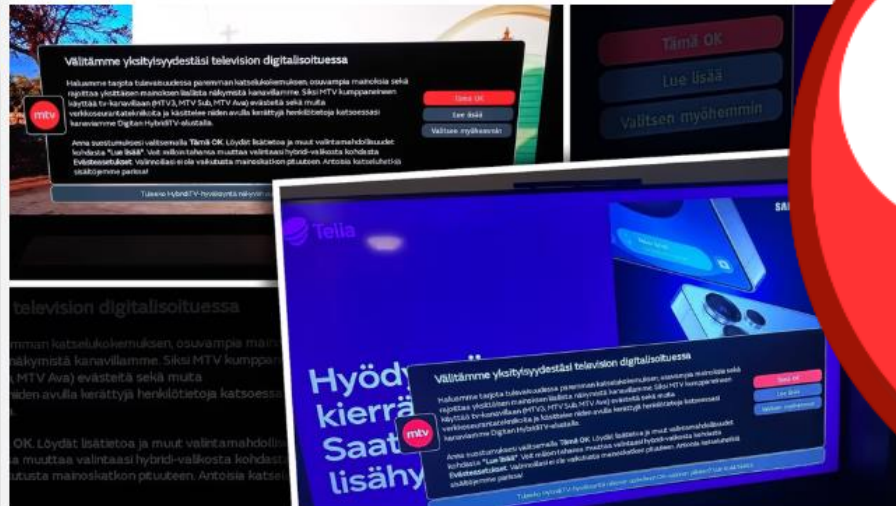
Välitämme yksityisyydestäsi television digitalisoituessa

Haluamme tarjota tulevaisuudessa paremman katselukokemuksen, osuvampia mainoksia sekä rajoittaa yksittäisen mainoksen lisäästä näkymistä kanavillamme. Siksi MTV kumppaneineen käyttää tv-kanavillaan (MTV3, MTV Sub, MTV Ava) evästeitä sekä muita verkkoseurantatekniikoita ja käsittelee niiden avulla kerättyjä henkilötietoja katsoessasi kanavianme Digitan HybridiTV-alustalla.

Anna suostumuksesi valitsemalla Tämä OK. Löydät lisätietoa ja muut valintamahdollisuudet kohdasta "Lue lisää". Voit milloin tahansa muuttaa valintaasi hybridi-valikosta kohdasta Evästeasetukset. Valinnoillasi ei ole vaikutusta mainoskatkon pituuteen. Antoisia katseluhetkiä sisältöjemme parissa!

Tämä OK
Lue lisää
Valitsen myöhemmin

Tulevaa HybridiTV-hyväksyntä näkyvän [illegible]

Tämä OK
Lue lisää
Valitsen myöhemmin

television digitalisoituessa
mman katselukokemuksen, osuvampia main
näkymistä kanavillamme. Siksi MTV kumpp
MTV Ava) evästeitä sekä muita
niden avulla kerättyjä henkilötietoja katsoess
OK. Löydät lisätietoa ja muut valintamahdolli
a muuttaa valintaasi hybridi-valikosta kohdast
tuta mainoskatkon pituuteen. Antoisia katse

Telia
SAMS

Hyödy
kierrä
Saat
lisähy

Välitämme yksityisyydestäsi television digitalisoituessa

Haluamme tarjota tulevaisuudessa paremman katselukokemuksen, osuvampia mainoksia sekä rajoittaa yksittäisen mainoksen lisäästä näkymistä kanavillamme. Siksi MTV kumppaneineen käyttää tv-kanavillaan (MTV3, MTV Sub, MTV Ava) evästeitä sekä muita verkkoseurantatekniikoita ja käsittelee niiden avulla kerättyjä henkilötietoja katsoessasi kanavianme Digitan HybridiTV-alustalla.

Anna suostumuksesi valitsemalla Tämä OK. Löydät lisätietoa ja muut valintamahdollisuudet kohdasta "Lue lisää". Voit milloin tahansa muuttaa valintaasi hybridi-valikosta kohdasta Evästeasetukset. Valinnoillasi ei ole vaikutusta mainoskatkon pituuteen. Antoisia katseluhetkiä sisältöjemme parissa!

Tämä OK
Lue lisää
Valitsen myöhemmin

Tulevaa HybridiTV-hyväksyntä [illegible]

mtv
mtv